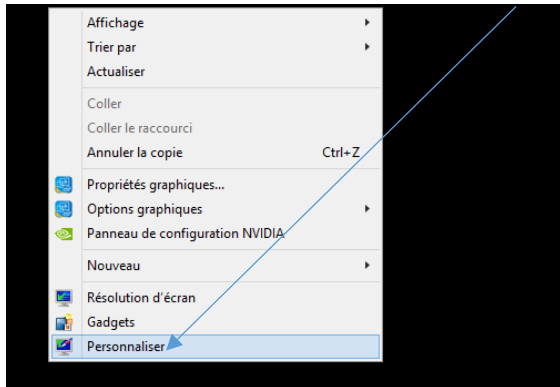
Affichage
Trier par
Actualiser
Coller
Coller le raccourci
Annuler la copie Ctrl+Z
Propriétés graphiques...
Options graphiques
Panneau de configuration NVIDIA
Nouveau
Résolution d'écran
Gadgets
Personnaliser